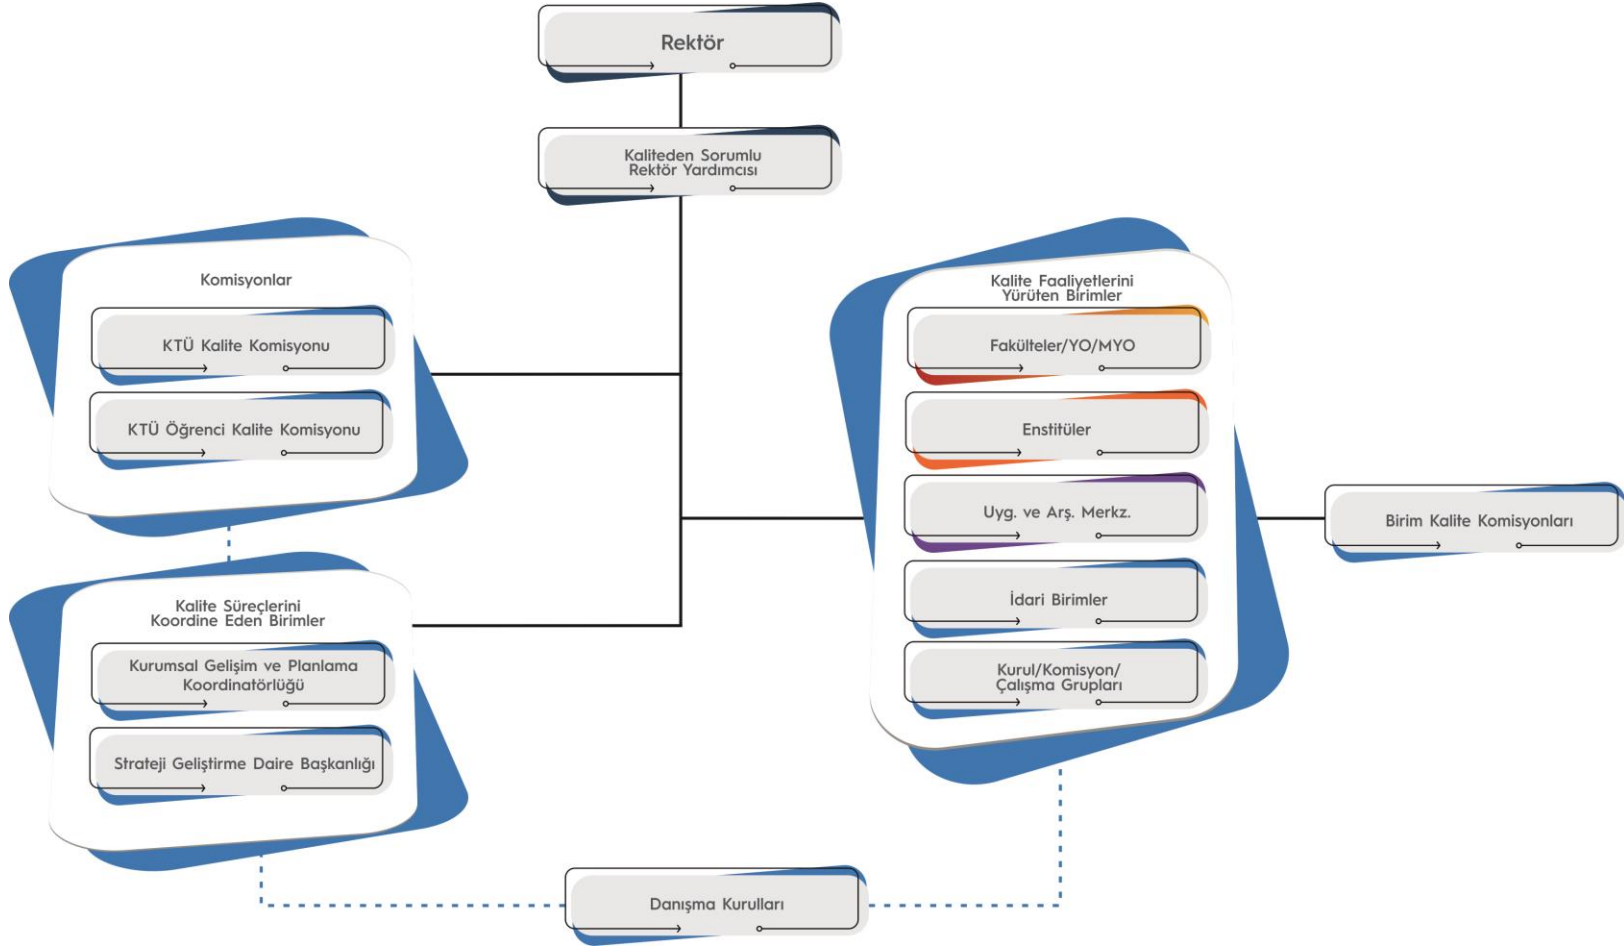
Rektör

Kaliteden Sorumlu Rektör Yardımcısı

Komisyonlar

KTÜ Kalite Komisyonu

KTÜ Öğrenci Kalite Komisyonu

Kalite Süreçlerini Koordine Eden Birimler

Kurumsal Gelişim ve Planlama Koordinatörlüğü

Strateji Geliştirme Daire Başkanlığı

Kalite Faaliyetlerini Yürüten Birimler

Fakülteler/YO/MYO

Enstitüler

Uyg. ve Arş. Merkz.

İdari Birimler

Kurul/Komisyon/ Çalışma Grupları

Birim Kalite Komisyonları

Danışma Kurulları